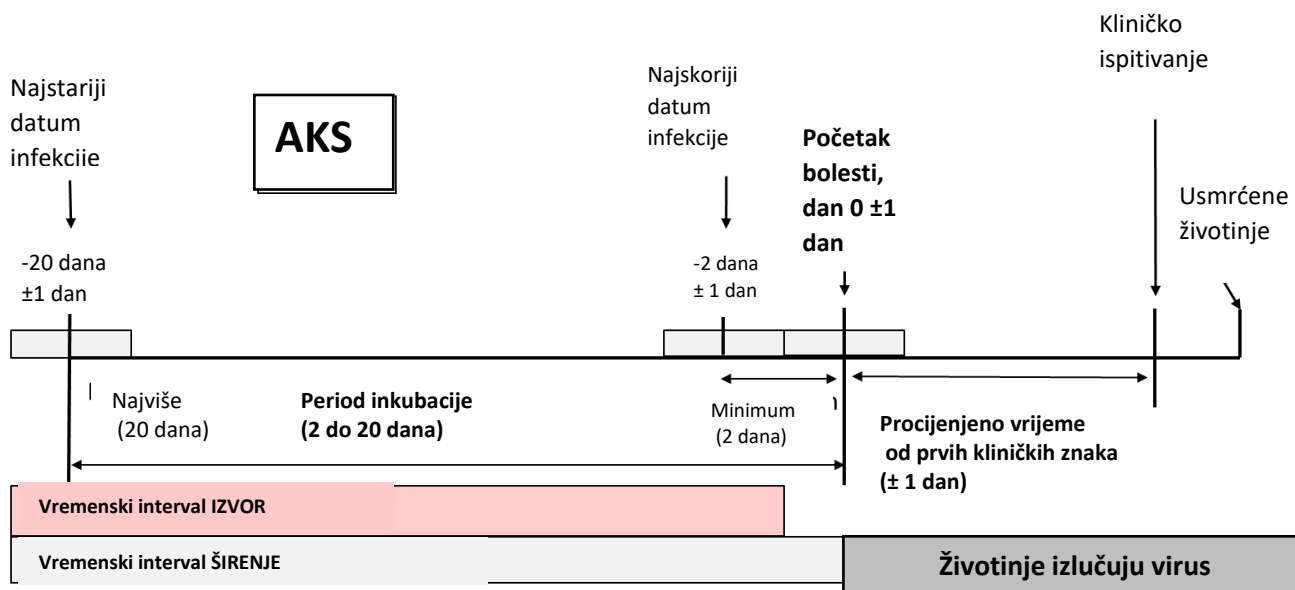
Najstariji datum infekciie

AKS

Najskoriji datum infekcije

Kliničko ispitivanje

Početak bolesti, dan 0 ±1 dan

Usmrćene životinje

-20 dana ±1 dan

-2 dana ± 1 dan

Najviše (20 dana)

Period inkubacije (2 do 20 dana)

Minimum (2 dana)

Procijenjeno vrijeme od prvih kliničkih znaka (± 1 dan)

Vremenski interval IZVOR

Vremenski interval ŠIRENJE

Životinje izlučuju virus